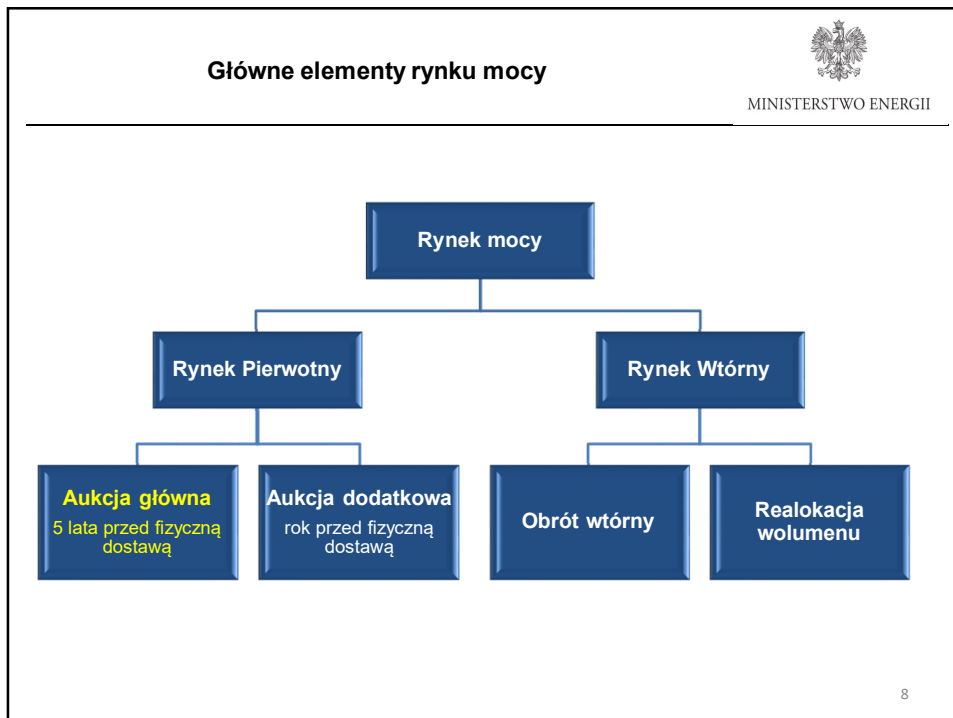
Główne elementy rynku mocy

MINISTERSTWO ENERGII

Rynek mocy

Rynek Pierwotny

Rynek Wtórny

Aukcja główna
5 lata przed fizyczną dostawą

Aukcja dodatkowa
rok przed fizyczną dostawą

Obrót wtórny

Realokacja wolumenu

8